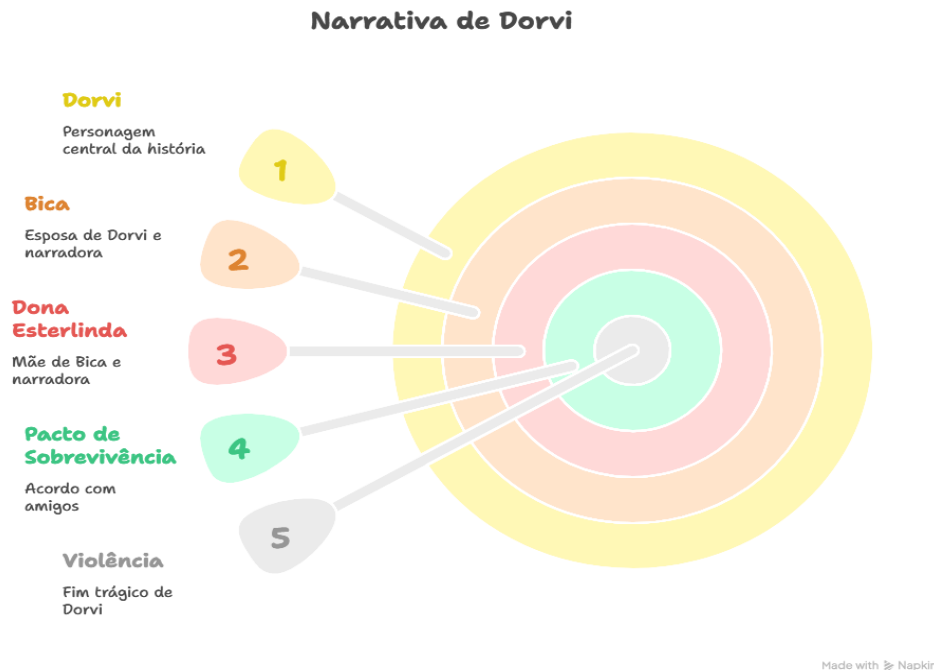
Narrativa de Dorvi

Dorvi

Personagem central da história

1

Bica

Esposa de Dorvi e narradora

2

Dona Esterlinda

Mãe de Bica e narradora

3

Pacto de Sobrevivência

Acordo com amigos

4

5

Violência

Fim trágico de Dorvi

Made with Napkin